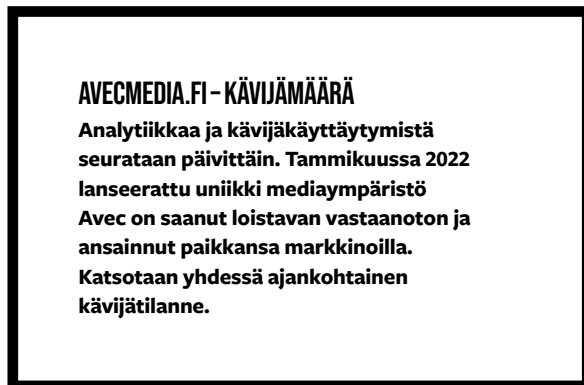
AVECMEDIA.FI – KÄVIJÄMÄÄRÄ

Analytiikkaa ja kävijäkäyttäytymistä seurataan päivittäin. Tammikuussa 2022 lanseerattu uniikki mediaympäristö Avec on saanut loistavan vastaanoton ja ansainnut paikkansa markkinoilla. Katsotaan yhdessä ajankohtainen kävijätilanne.